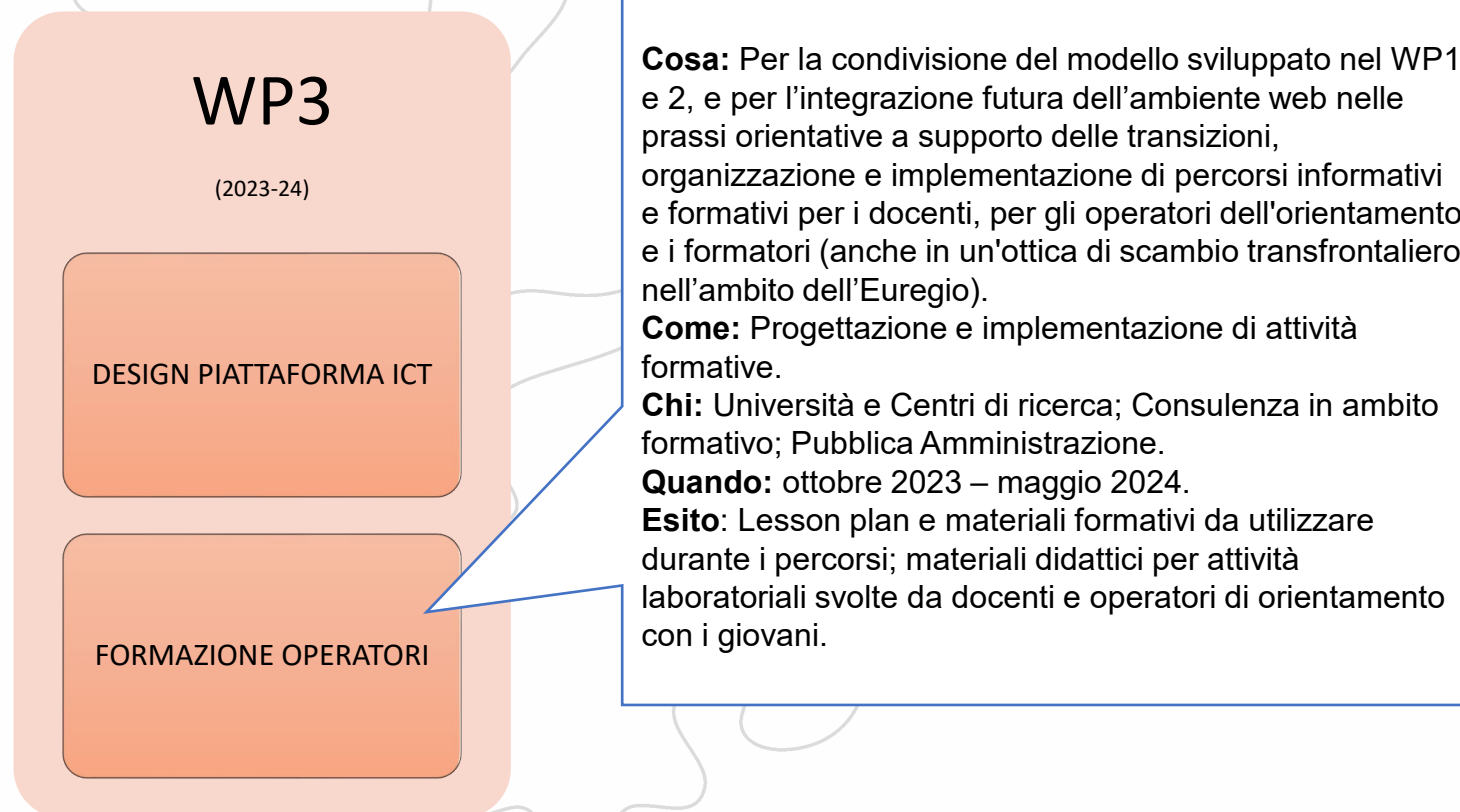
WP3

(2023-24)

DESIGN PIATTAFORMA ICT

FORMAZIONE OPERATORI

**Cosa:** Per la condivisione del modello sviluppato nel WP1 e 2, e per l'integrazione futura dell'ambiente web nelle prassi orientative a supporto delle transizioni, organizzazione e implementazione di percorsi informativi e formativi per i docenti, per gli operatori dell'orientamento e i formatori (anche in un'ottica di scambio transfrontaliero nell'ambito dell'Euregio).
**Come:** Progettazione e implementazione di attività formative.
**Chi:** Università e Centri di ricerca; Consulenza in ambito formativo; Pubblica Amministrazione.
**Quando:** ottobre 2023 – maggio 2024.
**Esito**: Lesson plan e materiali formativi da utilizzare durante i percorsi; materiali didattici per attività laboratoriali svolte da docenti e operatori di orientamento con i giovani.